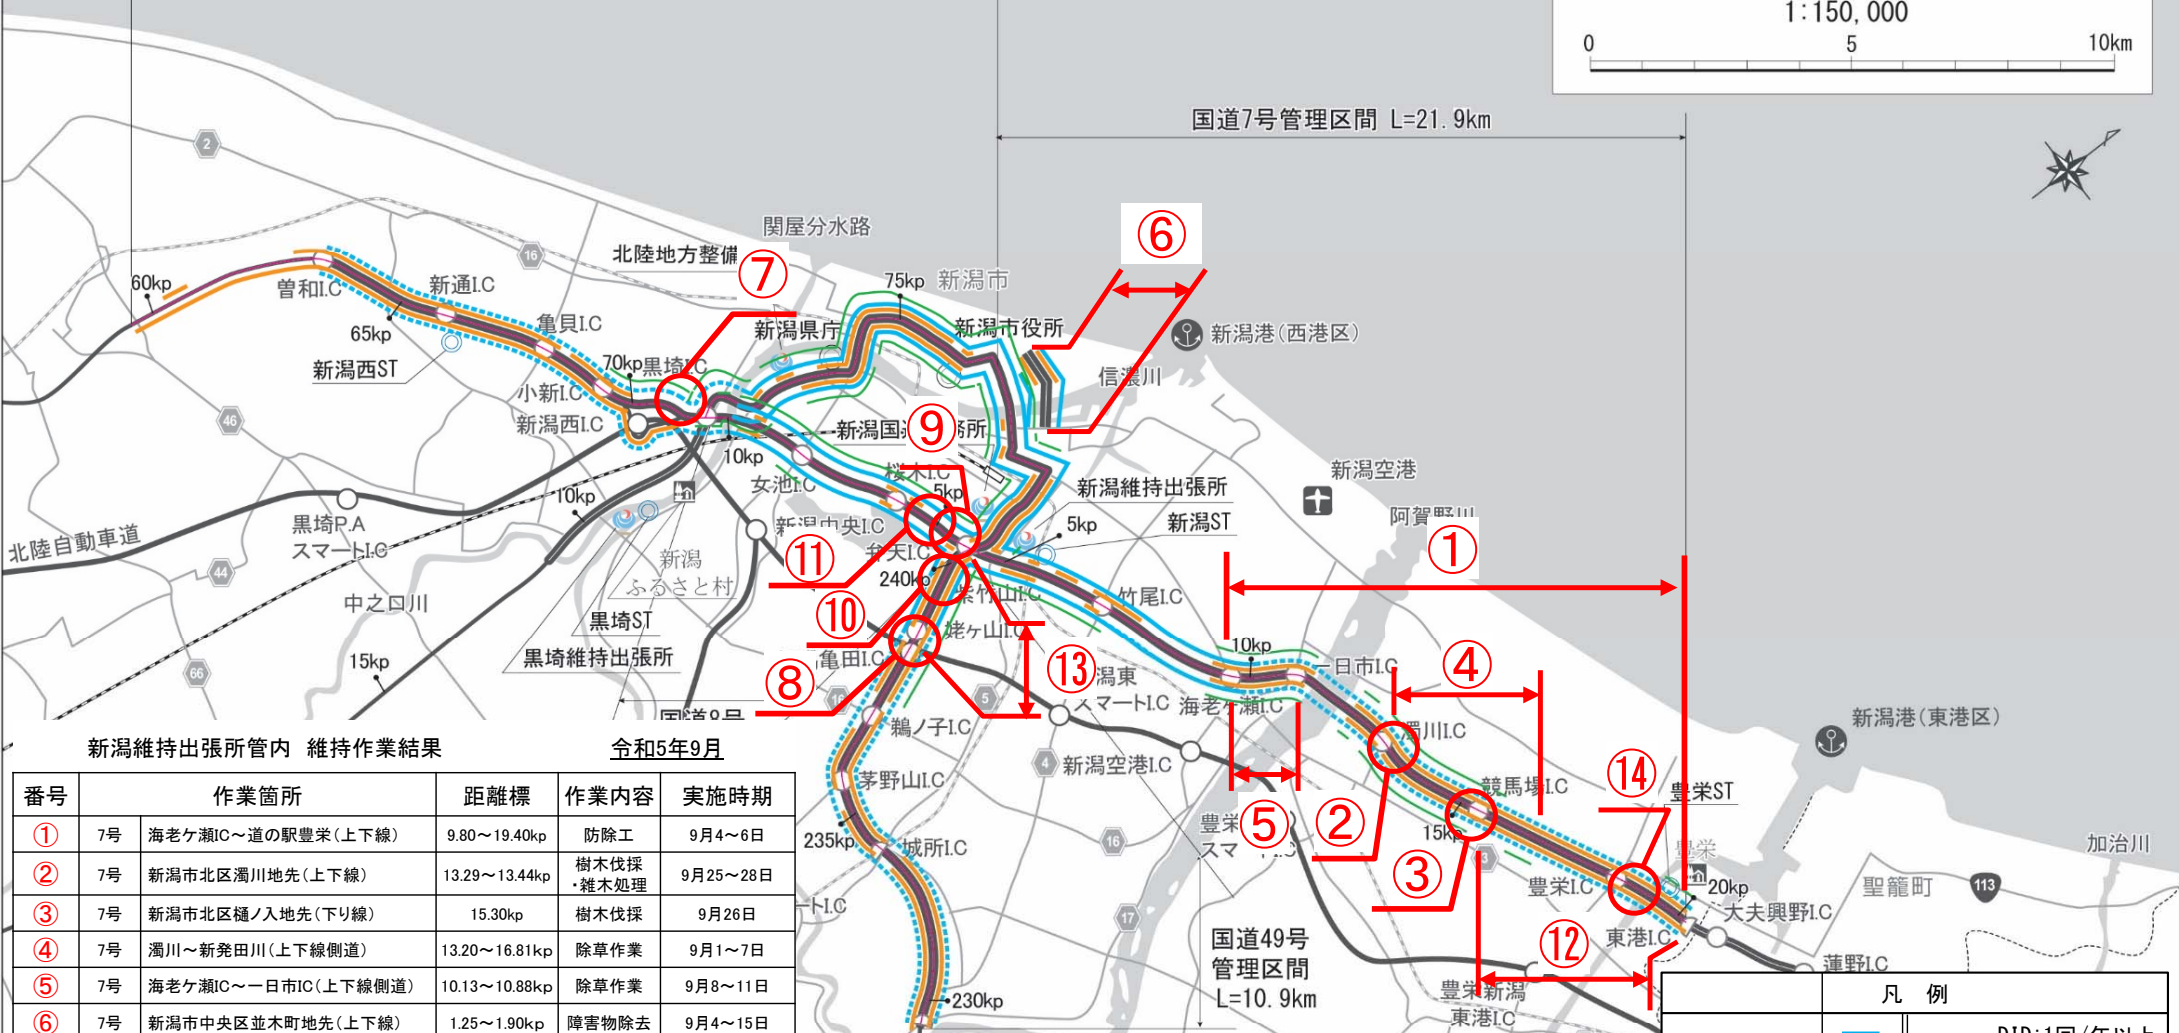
1:150,000
0 5 10km

国道7号管理区間 L=21.9km

関屋分水路
北陸地方整備
⑦
⑥
75kp 新潟市
新潟港(西港区)
60kp
曽和I.C
新通I.C
65kp
亀貝I.C
新潟県庁
新潟市役所
信濃川
新潟西ST
70kp黒埼I.C
小新I.C
新潟西I.C
新潟国道事務所
⑨
新潟空港
10kp
女池I.C
桜木I.C
5kp
新潟維持出張所
新潟ST
阿賀野川
10kp
黒埼P.A
スマートI.C
新潟中央I.C
弁天I.C
5kp
①
北陸自動車道
新潟
ふるさと村
⑪
240kp
紫竹山I.C
竹尾I.C
中之口川
黒埼ST
⑩
姥ヶ山I.C
10kp
一日市I.C
④
15kp
黒埼維持出張所
亀田I.C
⑬
新潟東
スマートI.C
海老ヶ瀬I.C
濁川I.C
⑧
国道8号
鵜ノ子I.C
新潟空港I.C
新潟港(東港区)
競馬場I.C
⑭
豊栄ST
茅野山I.C
豊栄
スマートI.C
⑤
②
15kp
235kp
城所I.C
③
豊栄I.C
豊栄
20kp
加治川
聖籠町
大夫興野I.C
国道49号
管理区間
L=10.9km
⑫
東港I.C
蓮野I.C
230kp
豊栄新潟
東港I.C
凡 例

新潟維持出張所管内 維持作業結果
令和5年9月

| 番号 | | 作業箇所 | 距離標 | 作業内容 | 実施時期 |
|---|---|---|---|---|---|
| ① | 7号 | 海老ケ瀬IC～道の駅豊栄(上下線) | 9.80～19.40kp | 防除工 | 9月4～6日 |
| ② | 7号 | 新潟市北区濁川地先(上下線) | 13.29～13.44kp | 樹木伐採・雑木処理 | 9月25～28日 |
| ③ | 7号 | 新潟市北区樋ノ入地先(下り線) | 15.30kp | 樹木伐採 | 9月26日 |
| ④ | 7号 | 濁川～新発田川(上下線側道) | 13.20～16.81kp | 除草作業 | 9月1～7日 |
| ⑤ | 7号 | 海老ケ瀬IC～一日市IC(上下線側道) | 10.13～10.88kp | 除草作業 | 9月8～11日 |
| ⑥ | 7号 | 新潟市中央区並木町地先(上下線) | 1.25～1.90kp | 障害物除去 | 9月4～15日 |